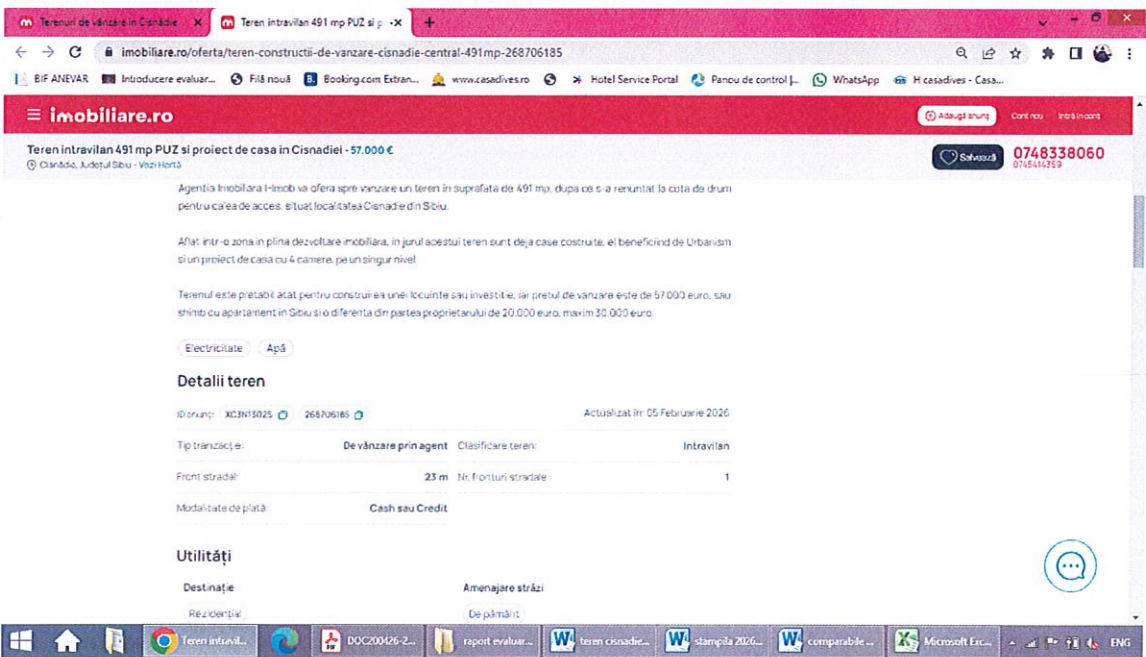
Terenuri de vânzare în Cisnădie ×
Teren intravilan 491 mp PUZ si p ×
+

imobiliare.ro/oferta/teren-constructii-de-vanzare-cisnadie-central-491mp-268706185

BIF ANEVAR | Introducere evaluar... | Filă nouă | Booking.com Extran... | www.casadives.ro | Hotel Service Portal | Panou de control |... | WhatsApp | H casadives - Casa...

imobiliare.ro
Adaugă anunț | Cont nou | Intră în cont

Teren intravilan 491 mp PUZ si proiect de casa in Cisnadiei - 57.000 €
Cisnădie, Județul Sibiu - Vezi Hartă
Salvează
0748338060
0745414359

Agentia Imobilara I-imob va ofera spre vanzare un teren in suprafata de 491 mp, dupa ce s-a renuntat la cota de drum pentru calea de acces, situat localitatea Cisnadie din Sibiu.

Aflat intr-o zona in plina dezvoltare imobiliara, in jurul acestui teren sunt deja case costruite, el beneficiind de Urbanism si un proiect de casa cu 4 camere, pe un singur nivel.

Terenul este pretabil atat pentru construirea unei locuinte sau investitie, iar pretul de vanzare este de 57.000 euro, sau shimb cu apartament in Sibiu si o diferenta din partea proprietarului de 20.000 euro, maxim 30.000 euro.

Electricitate | Apă

Detalii teren

ID anunț: XC3N15025 | 268706185
Actualizat în: 05 Februarie 2026

| Tip tranzacție: | De vânzare prin agent | Clasificare teren: | Intravilan |
|---|---|---|---|
| Front stradal: | 23 m | Nr. fronturi stradale: | 1 |
| Modalitate de plată: | Cash sau Credit | | |

Utilități

| Destinație | Amenajare străzi |
|---|---|
| Rezidențial | De pământ |

Tereni intravil... | DOC200426-2... | raport evaluar... | teren cisnadie... | stampila 2026... | comparabile ... | Microsoft Exc... | ENG